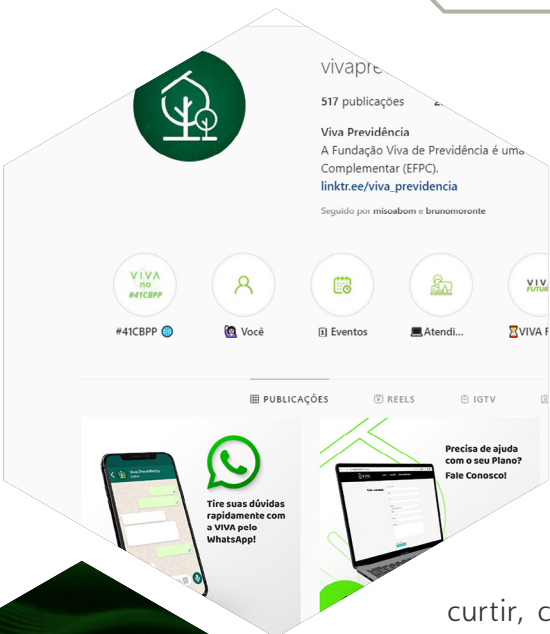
vivapre

517 publicações

Viva Previdência

A Fundação Viva de Previdência é uma

Complementar (EFPC).

linktr.ee/viva_previdencia

Seguido por misoabom e brunomoronte

VIVA no #41CBPP

#41CBPP

Você

Eventos

Atendi...

VIVA

PUBLICAÇÕES

REELS

IGTV

Viva Previdência

Tire suas dúvidas rapidamente com a VIVA pelo WhatsApp!

Precisa de ajuda com o seu Plano? Fale Conosco!

curtir, c